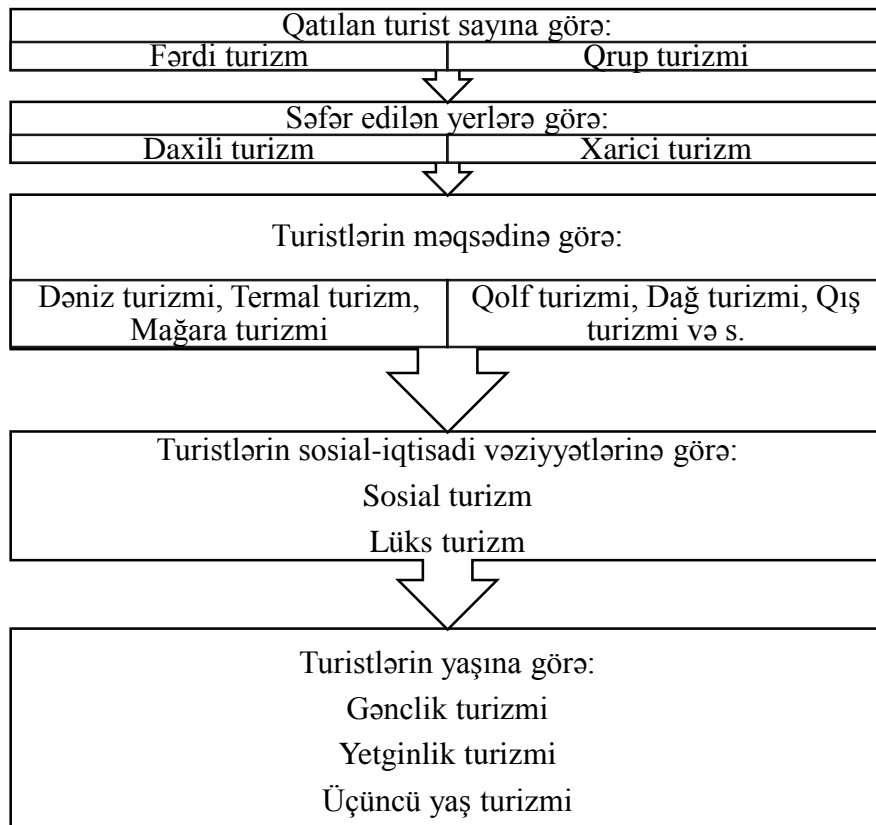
Qatılan turist sayına görə:

| Fərdi turizm | Qrup turizmi |
|---|---|

Səfər edilən yerlərə görə:

| Daxili turizm | Xarici turizm |
|---|---|

Turistlərin məqsədinə görə:

| Dəniz turizmi, Termal turizm, Mağara turizmi | Qolf turizmi, Dağ turizmi, Qış turizmi və s. |
|---|---|

Turistlərin sosial-iqtisadi vəziyyətlərinə görə:
Sosial turizm
Lüks turizm

Turistlərin yaşına görə:
Gənclik turizmi
Yetginlik turizmi
Üçüncü yaş turizmi